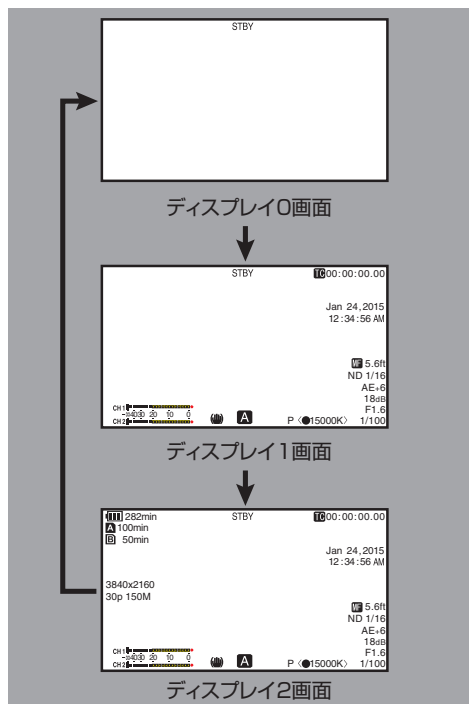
STBY

ディスプレイ0画面

STBY TC 00:00:00.00

Jan 24, 2015
12:34:56 AM

MF 5.6ft
ND 1/16
AE+6
18dB
F1.6
P 〈●15000K〉 1/100

CH1
CH2
-30 40 20 10 0

A

ディスプレイ1画面

282min
A 100min
B 50min

STBY TC 00:00:00.00

Jan 24, 2015
12:34:56 AM

3840x2160
30p 150M

MF 5.6ft
ND 1/16
AE+6
18dB
F1.6
P 〈●15000K〉 1/100

CH1
CH2
-30 40 20 10 0

A

ディスプレイ2画面